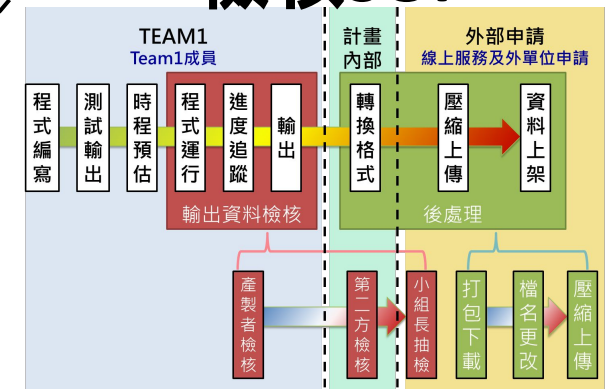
TEAM1
Team1成員

計畫
內部

外部申請
線上服務及外單位申請

程式編寫

測試輸出

時程預估

程式運行

進度追蹤

輸出

輸出資料檢核

轉換格式

壓縮上傳

資料上架

後處理

產製者檢核

第二方檢核

小組長抽檢

打包下載

檔名更改

壓縮上傳